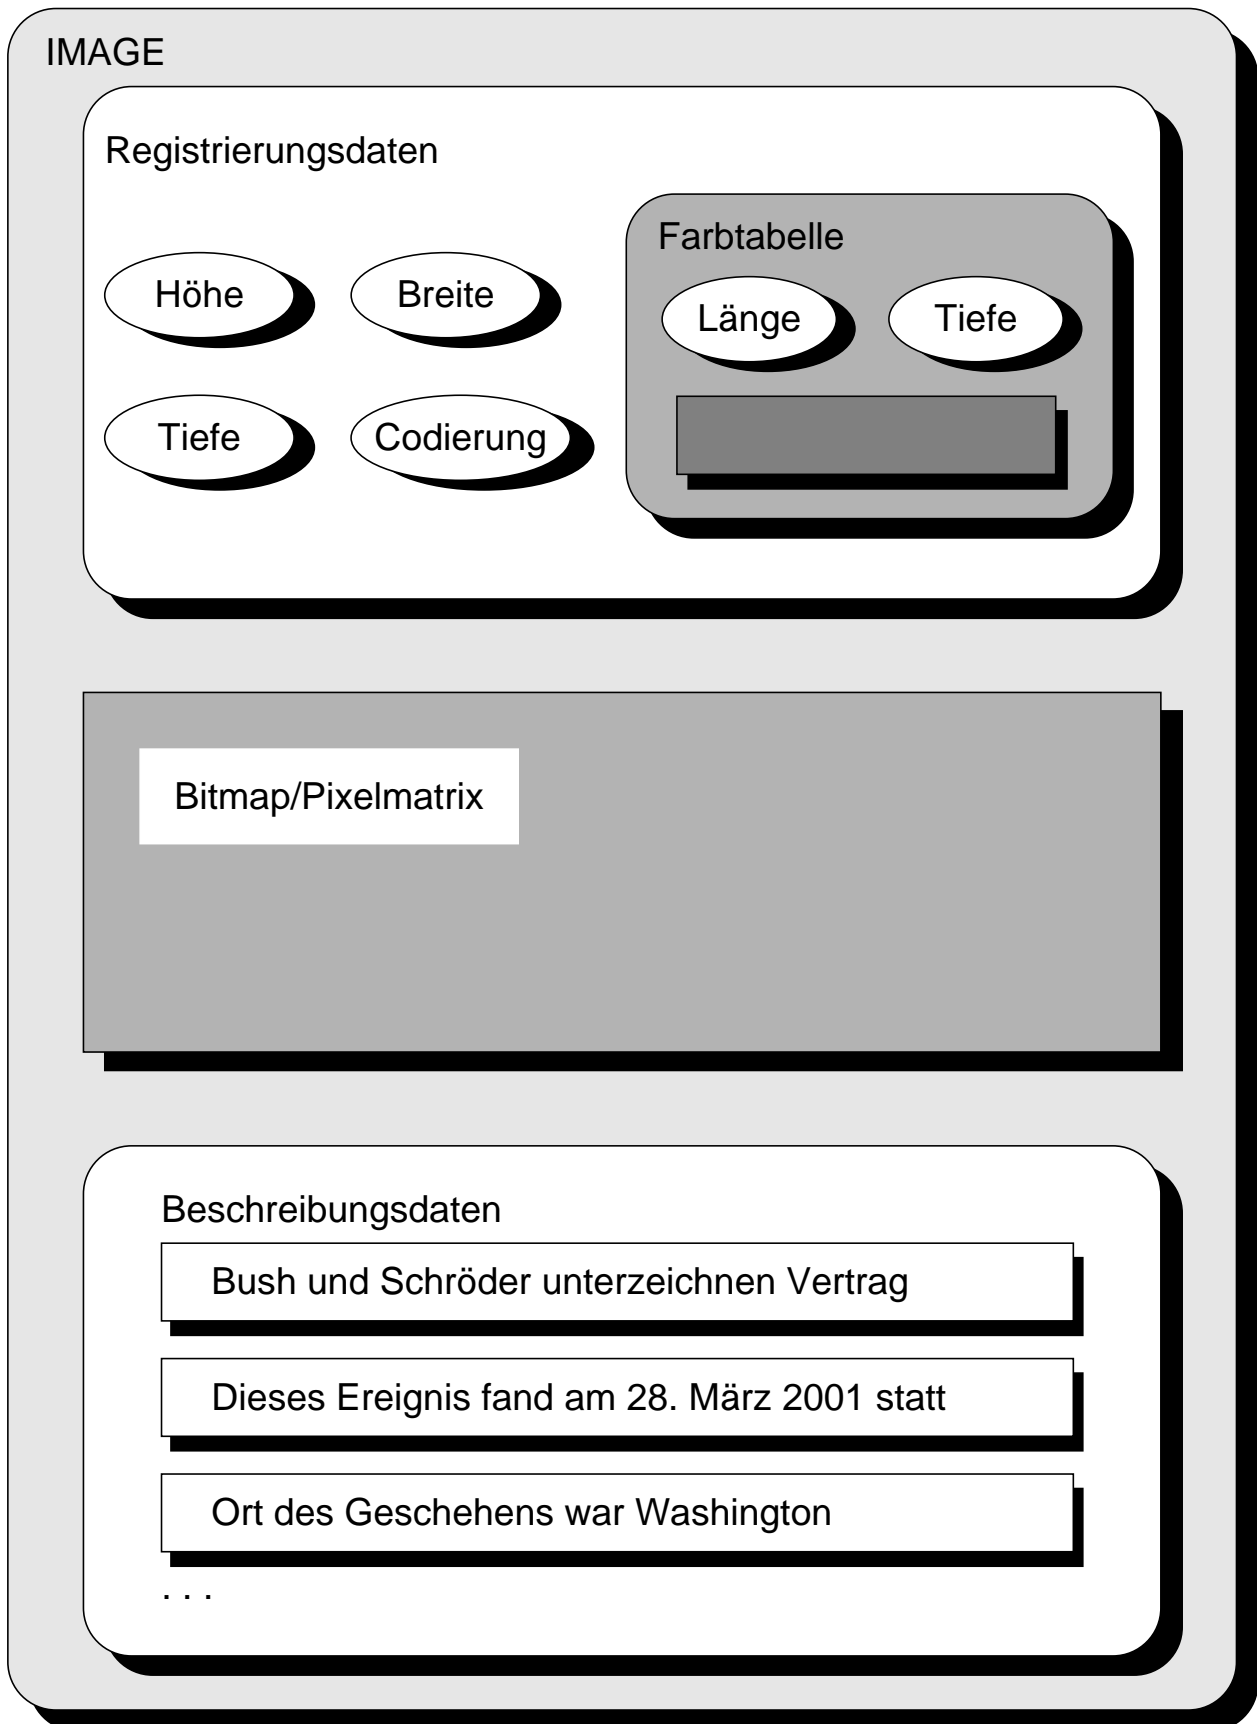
IMAGE

Registrierungsdaten

Höhe

Breite

Tiefe

Codierung

Farbtabelle

Länge

Tiefe

Bitmap/Pixelmatrix

Beschreibungsdaten

Bush und Schröder unterzeichnen Vertrag

Dieses Ereignis fand am 28. März 2001 statt

Ort des Geschehens war Washington

. . .